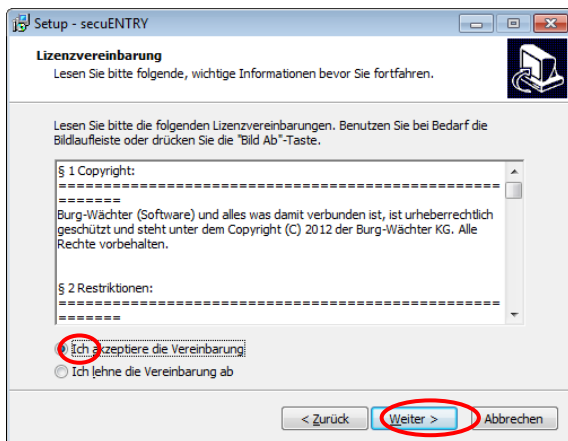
Setup - secuENTRY

Lizenzvereinbarung

Lesen Sie bitte folgende, wichtige Informationen bevor Sie fortfahren.

Lesen Sie bitte die folgenden Lizenzvereinbarungen. Benutzen Sie bei Bedarf die Bildlaufleiste oder drücken Sie die "Bild Ab"-Taste.

§ 1 Copyright:
=======================================================
Burg-Wächter (Software) und alles was damit verbunden ist, ist urheberrechtlich geschützt und steht unter dem Copyright (C) 2012 der Burg-Wächter KG. Alle Rechte vorbehalten.

§ 2 Restriktionen:
=======================================================

Ich akzeptiere die Vereinbarung

Ich lehne die Vereinbarung ab

< Zurück

Weiter >

Abbrechen